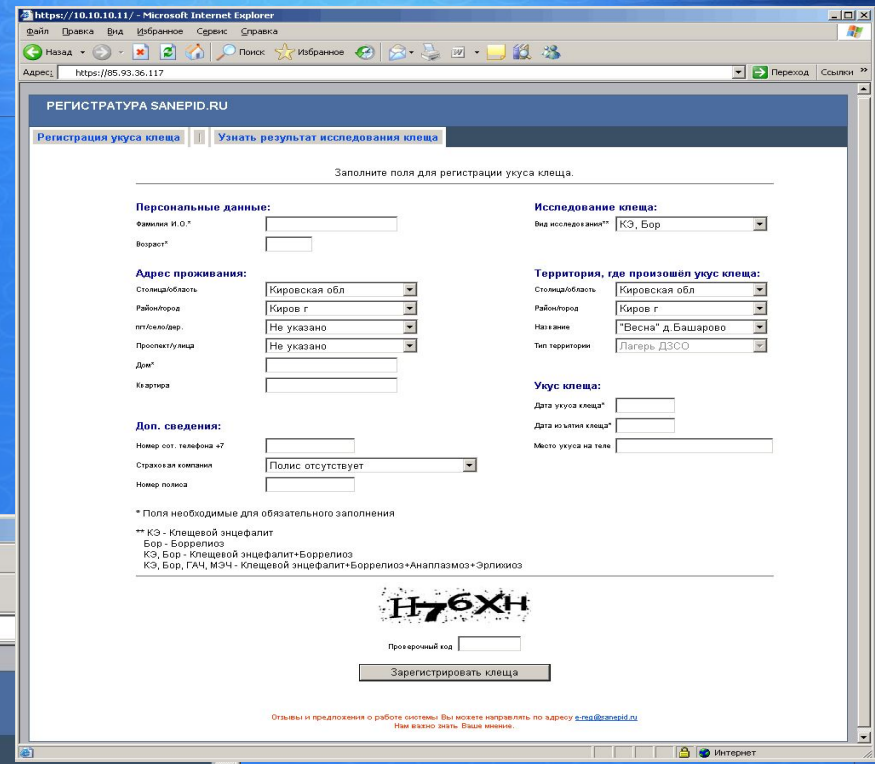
https://10.10.10.11/ - Microsoft Internet Explorer

Файл Правка Вид Избранное Сервис Справка

Назад Поиск Избранное

Адрес: https://85.93.36.117 Переход Ссылки

РЕГИСТРАТУРА SANEPID.RU

Регистрация укуса клеща | Узнать результат исследования клеща

Заполните поля для регистрации укуса клеща.

Персональные данные:
Фамилия И.О.*
Возраст*

Адрес проживания:
Столица/область Кировская обл
Район/город Киров г
пгт/село/дер. Не указано
Проспект/улица Не указано
Дом*
Квартира

Доп. сведения:
Номер сот. телефона +7
Страховая компания Полис отсутствует
Номер полиса

Исследование клеща:
Вид исследования** КЭ, Бор

Территория, где произошёл укус клеща:
Столица/область Кировская обл
Район/город Киров г
Название "Весна" д.Башарово
Тип территории Лагерь ДЗСО

Укус клеща:
Дата укуса клеща*
Дата изъятия клеща*
Место укуса на теле

* Поля необходимые для обязательного заполнения

** КЭ - Клещевой энцефалит
Бор - Боррелиоз
КЭ, Бор - Клещевой энцефалит+Боррелиоз
КЭ, Бор, ГАЧ, МЭЧ - Клещевой энцефалит+Боррелиоз+Анаплазмоз+Эрлихиоз

H76XH

Проверочный код

Зарегистрировать клеща

Отзывы и предложения о работе системы Вы можете направлять по адресу e-reg@sanepid.ru
Нам важно знать Ваше мнение.

Интернет